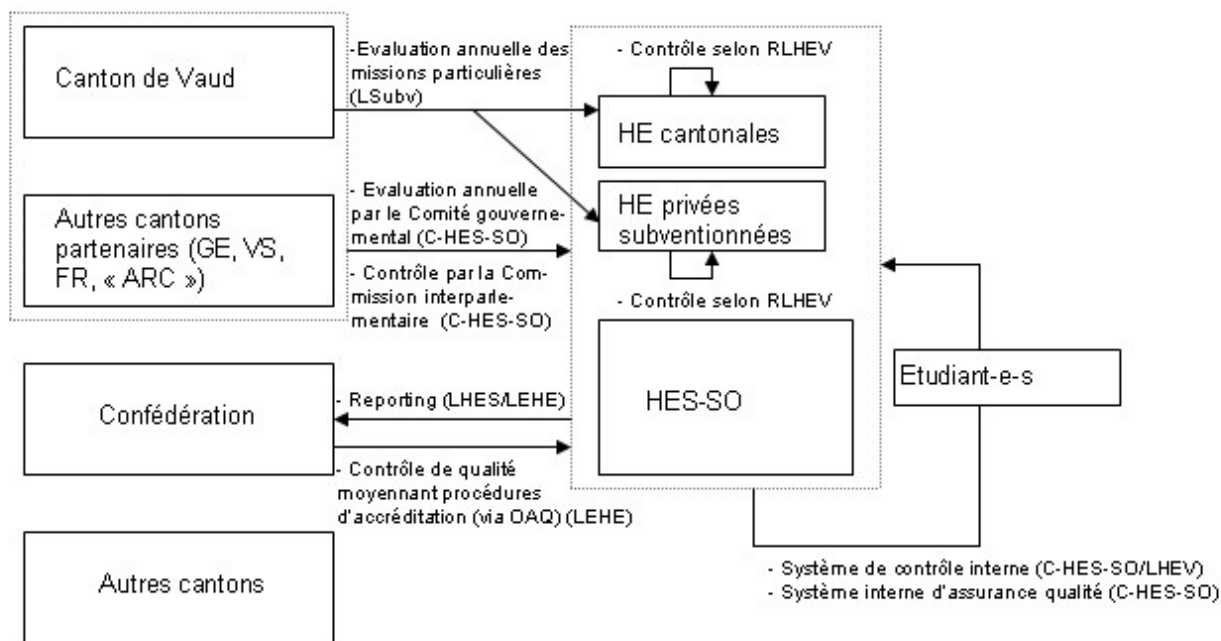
Canton de Vaud

-Evaluation annuelle des missions particulières (LSubv)

- Contrôle selon RLHEV

HE cantonales

Autres cantons partenaires (GE, VS, FR, « ARC »)

- Evaluation annuelle par le Comité gouvernemental (C-HES-SO)

- Contrôle par la Commission interparlementaire (C-HES-SO)

HE privées subventionnées

- Contrôle selon RLHEV

Confédération

- Reporting (LHES/LEHE)

HES-SO

Etudiant-e-s

- Contrôle de qualité moyennant procédures d'accréditation (via OAQ) (LEHE)

Autres cantons

- Système de contrôle interne (C-HES-SO/LHEV)
- Système interne d'assurance qualité (C-HES-SO)